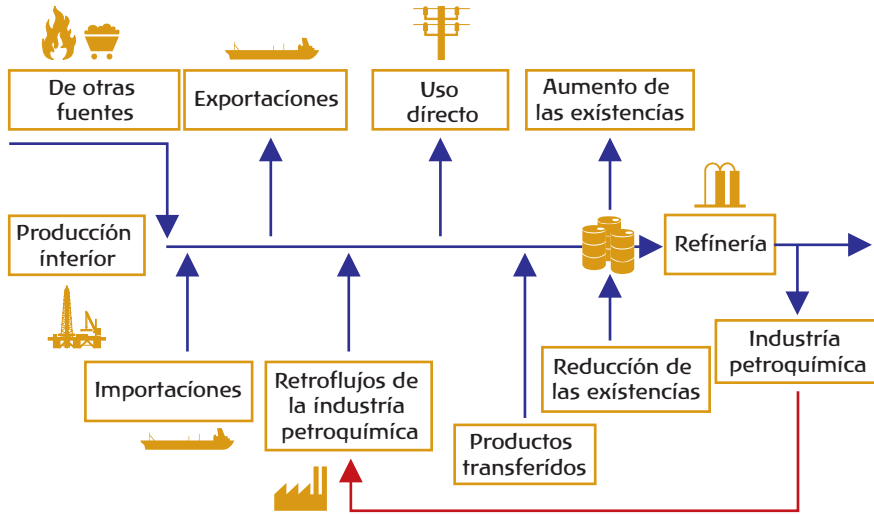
De otras fuentes

Exportaciones

Uso directo

Aumento de las existencias

Producción interior

Refinería

Industria petroquímica

Reducción de las existencias

Importaciones

Retroflujos de la industria petroquímica

Productos transferidos